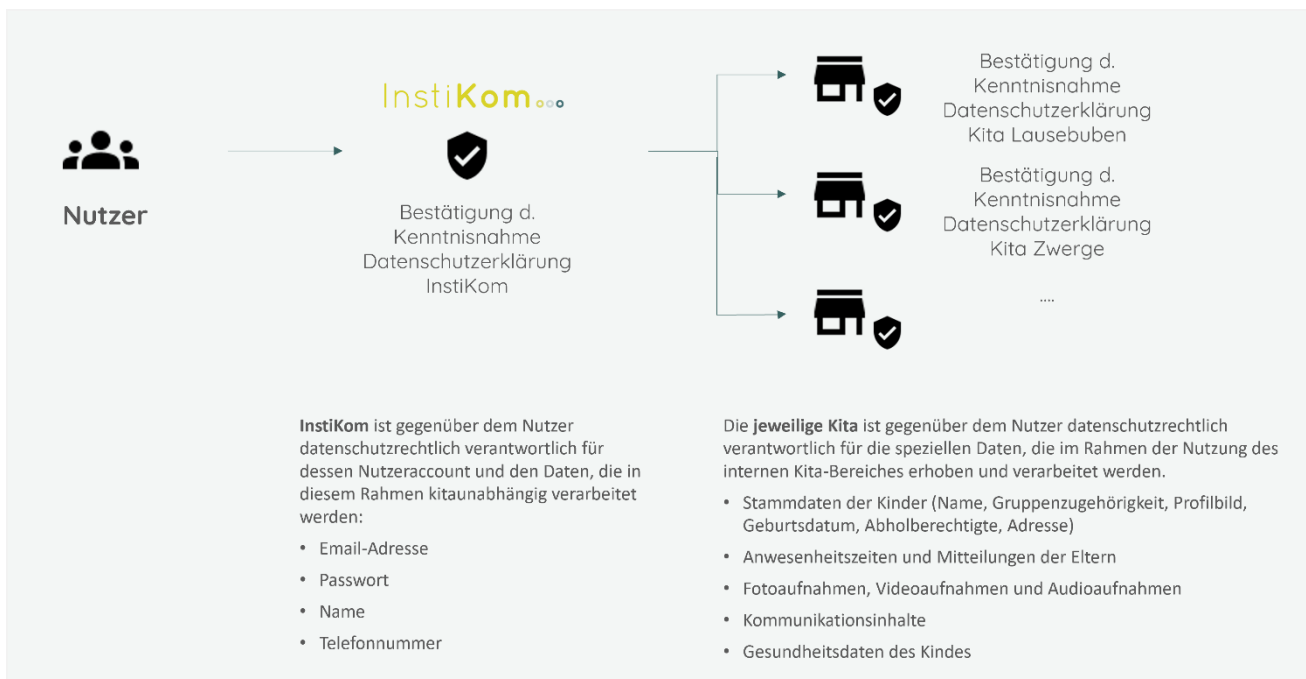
Nutzer

InstiKom

Bestätigung d. Kenntnisnahme Datenschutzerklärung InstiKom

Bestätigung d. Kenntnisnahme Datenschutzerklärung Kita Lausebuben

Bestätigung d. Kenntnisnahme Datenschutzerklärung Kita Zwerge

....

**InstiKom** ist gegenüber dem Nutzer datenschutzrechtlich verantwortlich für dessen Nutzeraccount und den Daten, die in diesem Rahmen kitaunabhängig verarbeitet werden:

- Email-Adresse
- Passwort
- Name
- Telefonnummer

Die **jeweilige Kita** ist gegenüber dem Nutzer datenschutzrechtlich verantwortlich für die speziellen Daten, die im Rahmen der Nutzung des internen Kita-Bereiches erhoben und verarbeitet werden.

- Stammdaten der Kinder (Name, Gruppenzugehörigkeit, Profilbild, Geburtsdatum, Abholberechtigte, Adresse)
- Anwesenheitszeiten und Mitteilungen der Eltern
- Fotoaufnahmen, Videoaufnahmen und Audioaufnahmen
- Kommunikationsinhalte
- Gesundheitsdaten des Kindes